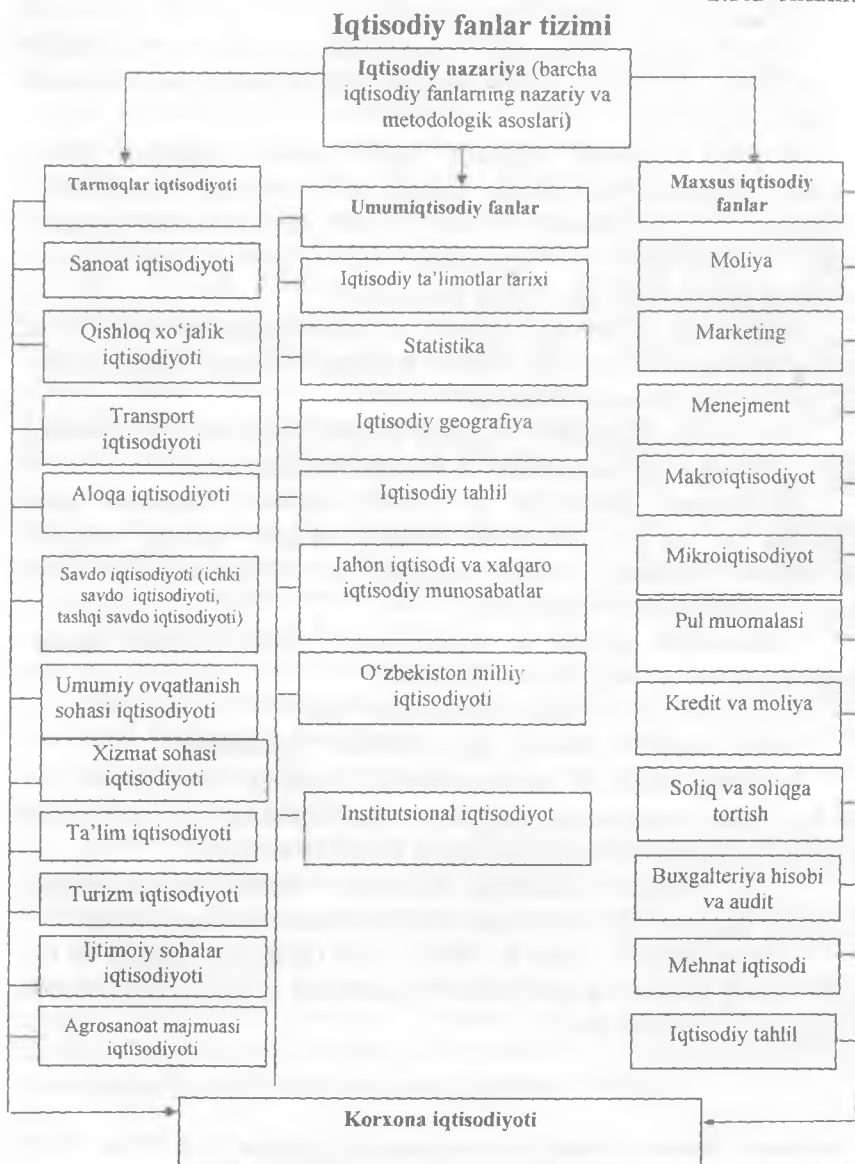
Iqtisodiy fanlar tizimi

Iqtisodiy nazariya (barcha iqtisodiy fanlarning nazariy va metodologik asoslari)

Tarmoqlar iqtisodiyoti

Sanoat iqtisodiyoti

Qishloq xo'jalik iqtisodiyoti

Transport iqtisodiyoti

Aloqa iqtisodiyoti

Savdo iqtisodiyoti (ichki savdo iqtisodiyoti, tashqi savdo iqtisodiyoti)

Umumiy ovqatlanish sohasi iqtisodiyoti

Xizmat sohasi iqtisodiyoti

Ta'lim iqtisodiyoti

Turizm iqtisodiyoti

Ijtimoiy sohalar iqtisodiyoti

Agrosanoat majmuasi iqtisodiyoti

Umumiqtisodiy fanlar

Iqtisodiy ta'limotlar tarixi

Statistika

Iqtisodiy geografiya

Iqtisodiy tahlil

Jahon iqtisodi va xalqaro iqtisodiy munosabatlar

O'zbekiston milliy iqtisodiyoti

Institutsional iqtisodiyot

Maxsus iqtisodiy fanlar

Moliya

Marketing

Menejment

Makroiqtisodiyot

Mikroiqtisodiyot

Pul muomalasi

Kredit va moliya

Soliq va soliqqa tortish

Buxgalteriya hisobi va audit

Mehnat iqtisodi

Iqtisodiy tahlil

Korxona iqtisodiyoti